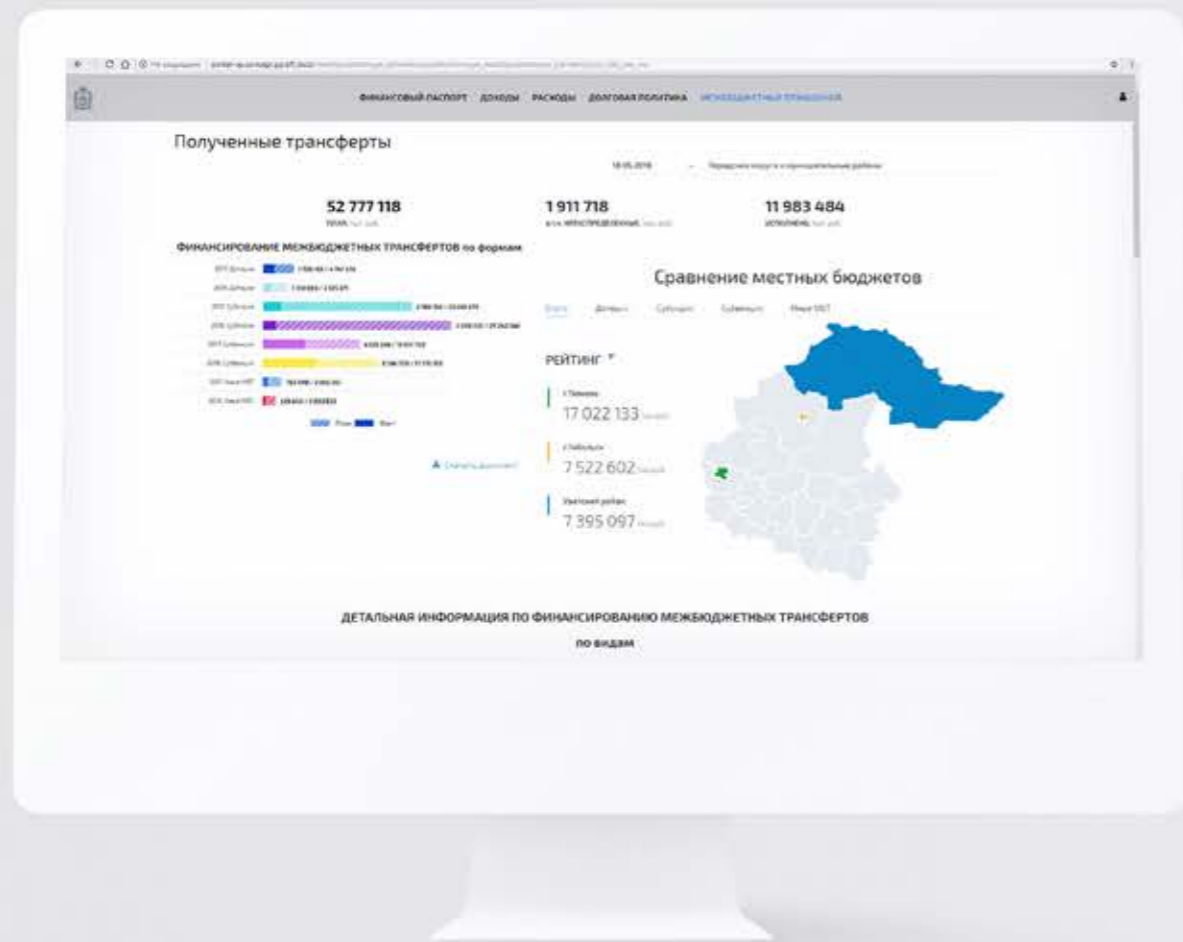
ФИНАНСОВЫЙ ПАСПОРТ ДОХОДЫ РАСХОДЫ ДОЛГОВАЯ ПОЛИТИКА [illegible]

Полученные трансферты

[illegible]

52 777 118
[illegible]

1 911 718
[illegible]

11 983 484
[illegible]

ФИНАНСИРОВАНИЕ МЕЖБЮДЖЕТНЫХ ТРАНСФЕРТОВ по формам

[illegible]

Сравнение местных бюджетов

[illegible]

РЕЙТИНГ

г. Тюмень
17 022 133

г. Тобольск
7 522 602

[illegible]
7 395 097

ДЕТАЛЬНАЯ ИНФОРМАЦИЯ ПО ФИНАНСИРОВАНИЮ МЕЖБЮДЖЕТНЫХ ТРАНСФЕРТОВ

по видам